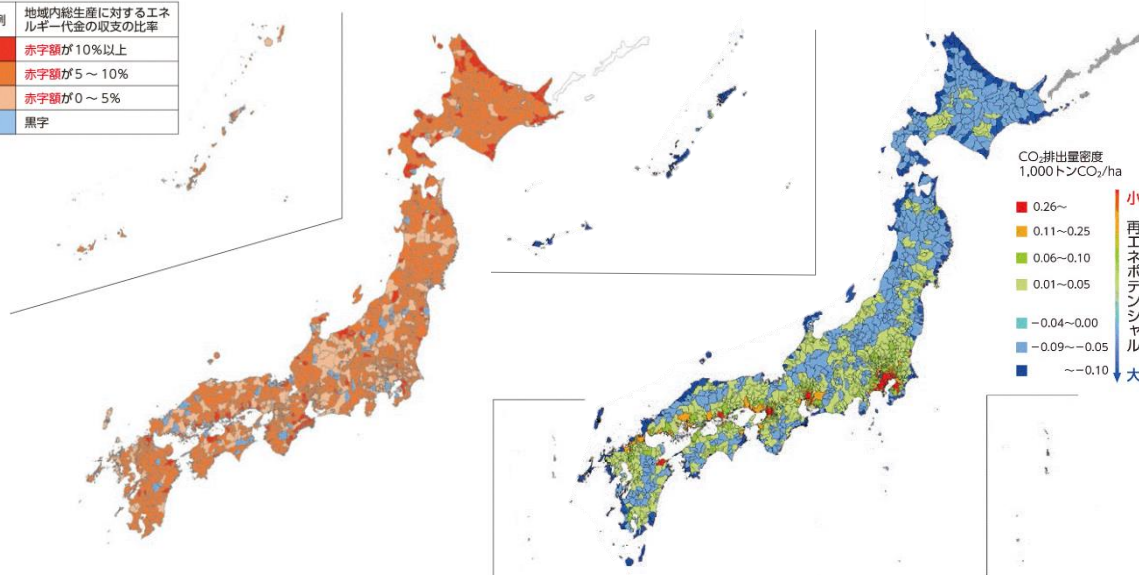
| 例 | 地域内総生産に対するエネルギー代金の収支の比率 |
|---|---|
| | 赤字額が10%以上 |
| | 赤字額が5～10% |
| | 赤字額が0～5% |
| | 黒字 |

$CO_2$排出量密度
1,000トン$CO_2$/ha

0.26～
0.11～0.25
0.06～0.10
0.01～0.05
−0.04～0.00
−0.09～−0.05
～−0.10

小
再エネポテンシャル
大